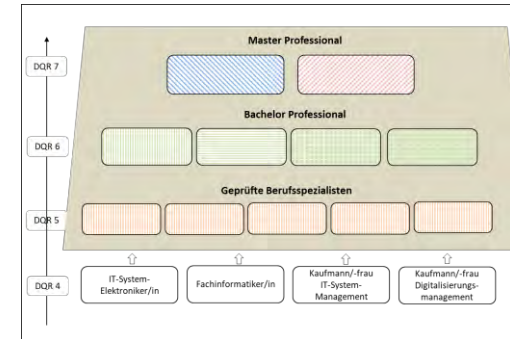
DQR 7

Master Professional

DQR 6

Bachelor Professional

DQR 5

Geprüfte Berufsspezialisten

DQR 4

IT-System-Elektroniker/in

Fachinformatiker/in

Kaufmann/-frau IT-System-Management

Kaufmann/-frau Digitalisierungsmanagement